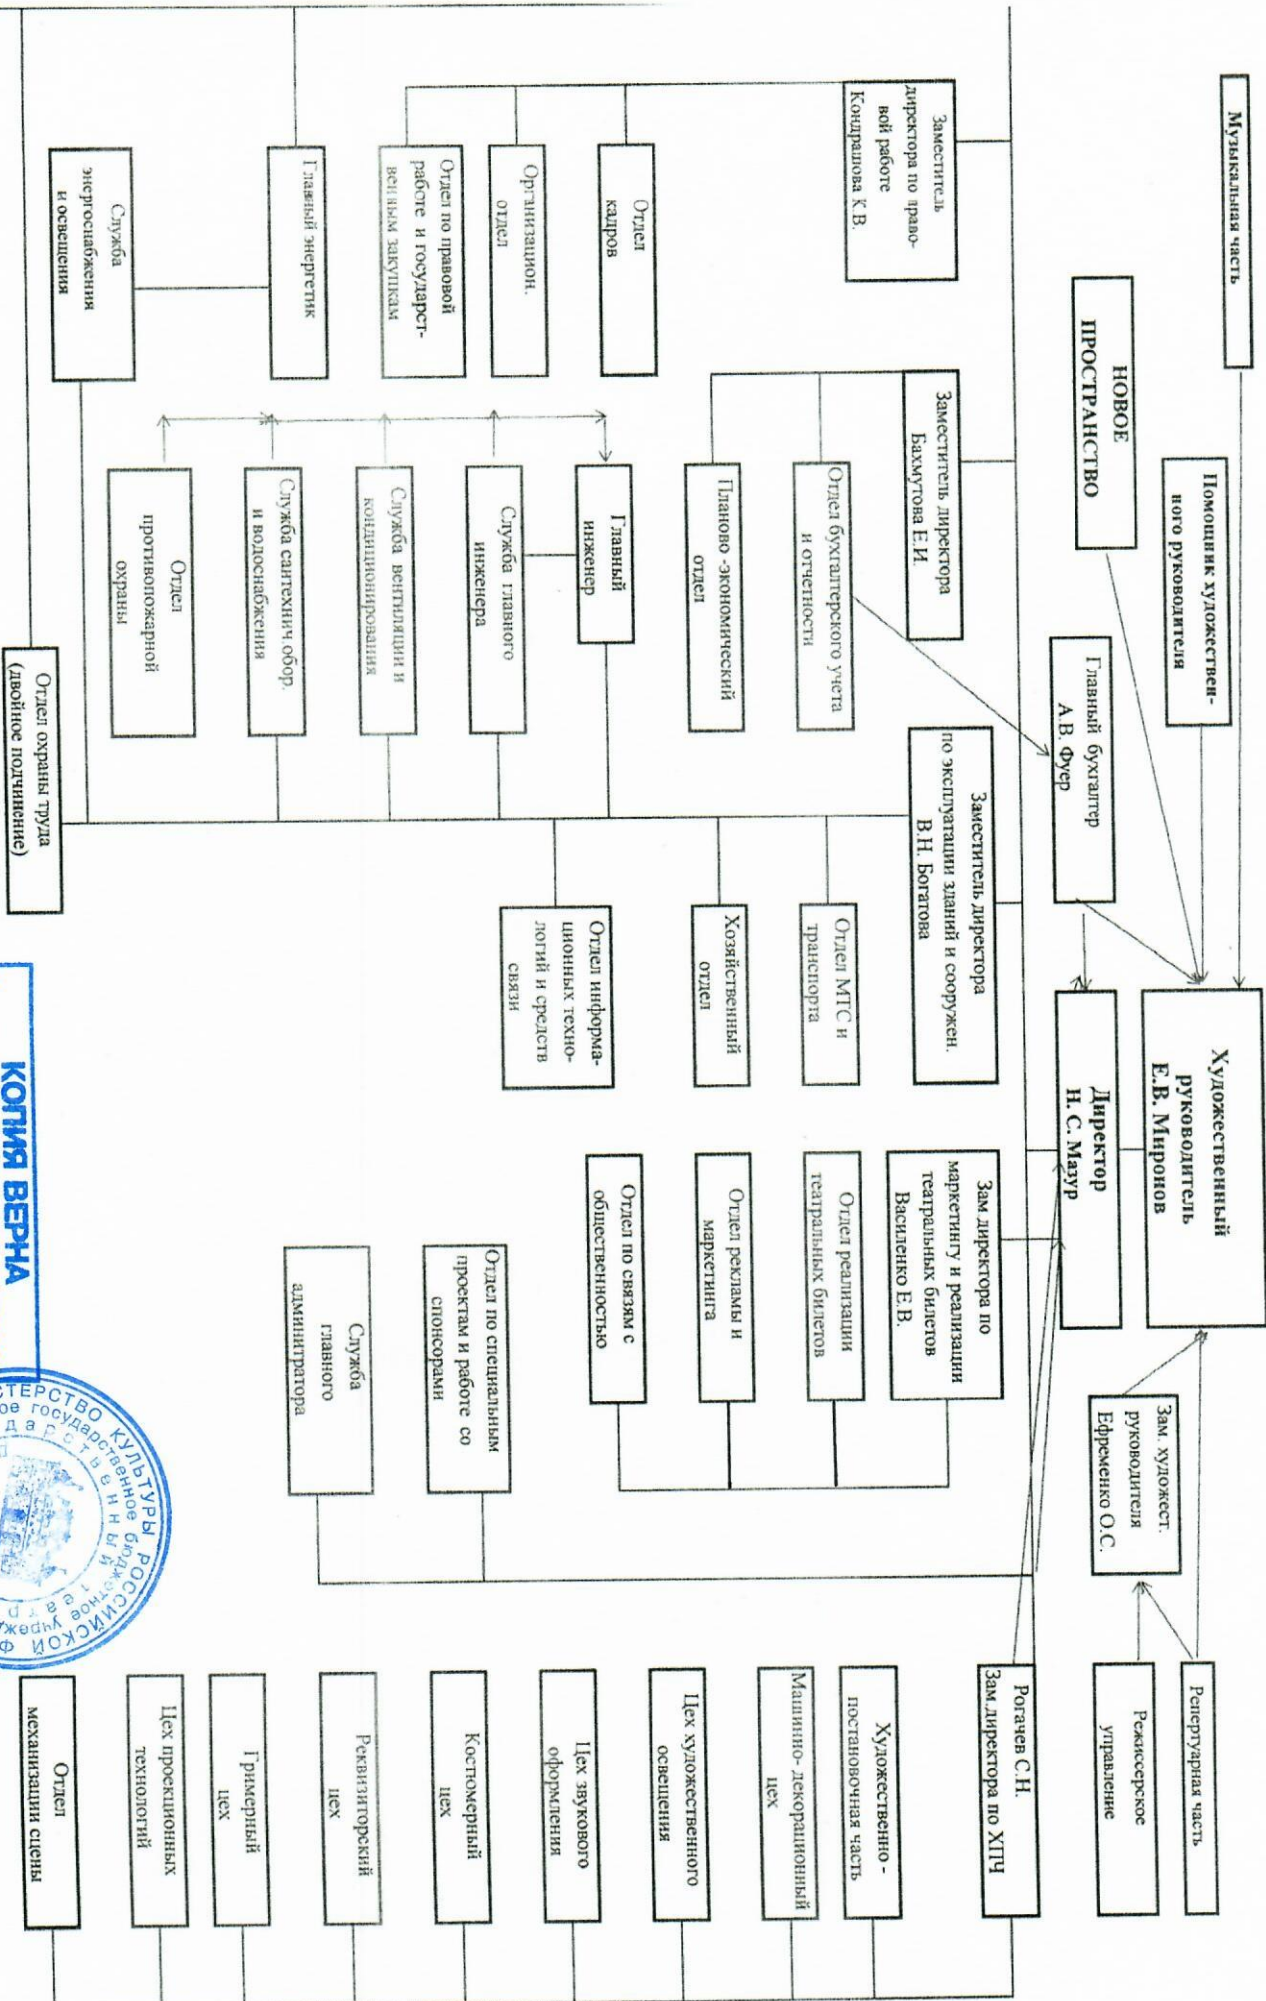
Музыкальная часть

НОВОЕ ПРОСТРАНСТВО

Помощник художественного руководителя

Художественный руководитель Е.В. Миронов

Директор Н. С. Мазур

Главный бухгалтер А.В. Фуер

Зам. художест. руководителя Ефременко О.С.

Репертуарная часть

Режиссерское управление

Заместитель директора по правовой работе Кондрашова К.В.

Отдел кадров

Организацион. отдел

Отдел по правовой работе и государственным закупкам

Главный энергетик

Служба энергоснабжения и освещения

Заместитель директора Бахмутова Е.И.

Отдел бухгалтерского учета и отчетности

Планово -экономический отдел

Главный инженер

Служба главного инженера

Служба вентиляции и кондиционирования

Служба сантехнич.обор. и водоснабжения

Отдел противопожарной охраны

Отдел охраны труда (двойное подчинение)

Заместитель директора по эксплуатации зданий и сооружен. В.Н. Богатова

Отдел МТС и транспорта

Хозяйственный отдел

Отдел информационных технологий и средств связи

Зам. директора по маркетингу и реализации театральных билетов Василенко Е.В.

Отдел реализации театральных билетов

Отдел рекламы и маркетинга

Отдел по связям с общественностью

Отдел по специальным проектам и работе со спонсорами

Служба главного администратора

Рогачев С.Н. Зам. директора по ХПЧ

Художественно - постановочная часть

Машинно- декорационный цех

Цех художественного освещения

Цех звукового оформления

Костюмерный цех

Реквизиторский цех

Гримерный цех

Цех проекционных технологий

Отдел механизации сцены

КОПИЯ ВЕРНА

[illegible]СТЕРСТВО КУЛЬТУРЫ РОССИЙСКОЙ Ф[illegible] ...ое государственное бюджетное учрежд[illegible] ...дарственный театр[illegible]